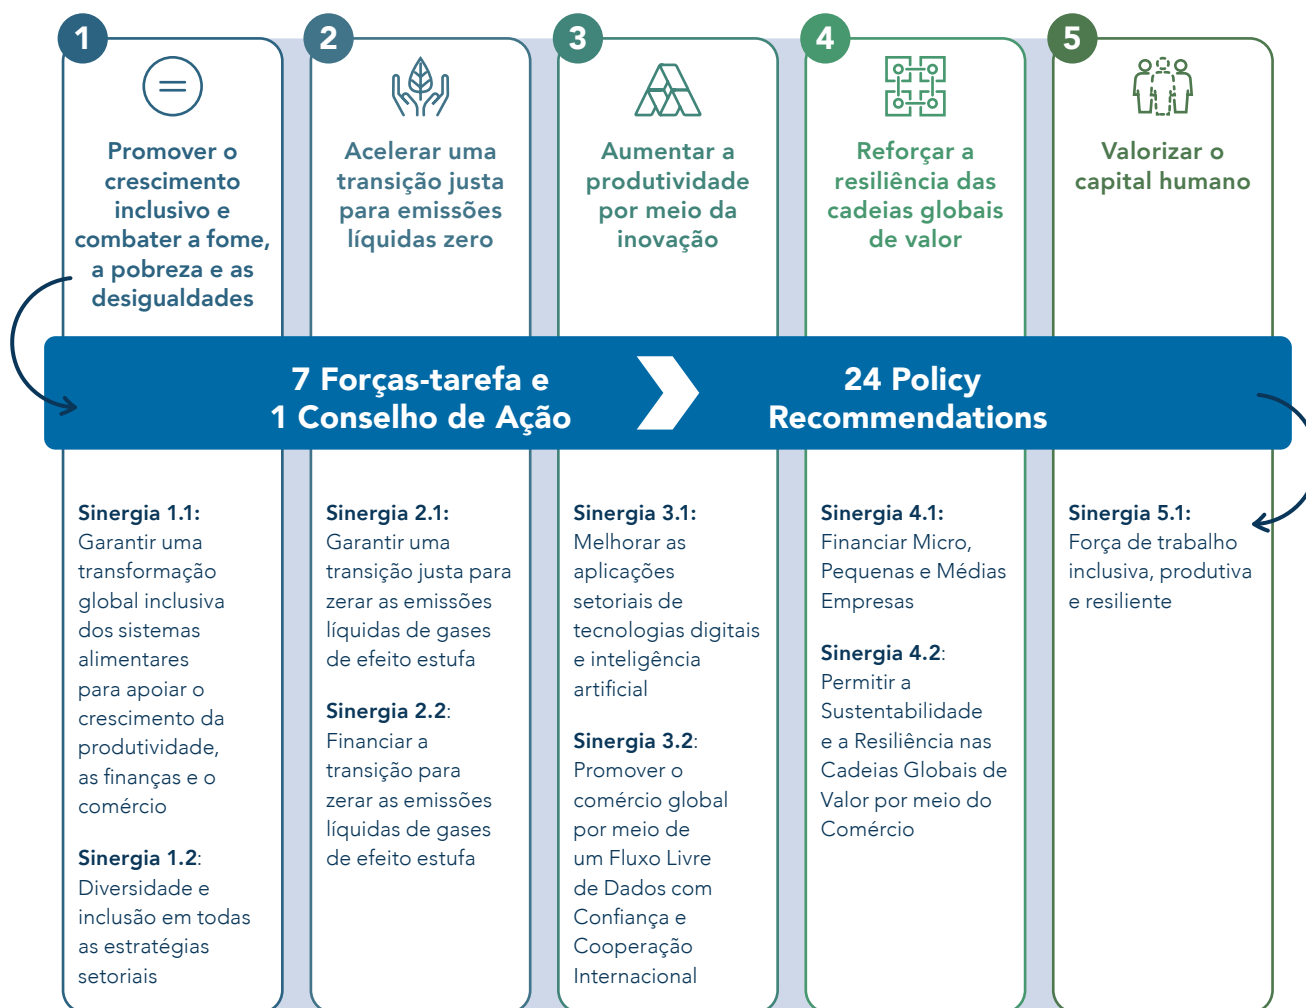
1

Promover o crescimento inclusivo e combater a fome, a pobreza e as desigualdades

2

Acelerar uma transição justa para emissões líquidas zero

3

Aumentar a produtividade por meio da inovação

4

Reforçar a resiliência das cadeias globais de valor

5

Valorizar o capital humano

7 Forças-tarefa e 1 Conselho de Ação

24 Policy Recommendations

Sinergia 1.1: Garantir uma transformação global inclusiva dos sistemas alimentares para apoiar o crescimento da produtividade, as finanças e o comércio

Sinergia 1.2: Diversidade e inclusão em todas as estratégias setoriais

Sinergia 2.1: Garantir uma transição justa para zerar as emissões líquidas de gases de efeito estufa

Sinergia 2.2: Financiar a transição para zerar as emissões líquidas de gases de efeito estufa

Sinergia 3.1: Melhorar as aplicações setoriais de tecnologias digitais e inteligência artificial

Sinergia 3.2: Promover o comércio global por meio de um Fluxo Livre de Dados com Confiança e Cooperação Internacional

Sinergia 4.1: Financiar Micro, Pequenas e Médias Empresas

Sinergia 4.2: Permitir a Sustentabilidade e a Resiliência nas Cadeias Globais de Valor por meio do Comércio

Sinergia 5.1: Força de trabalho inclusiva, produtiva e resiliente